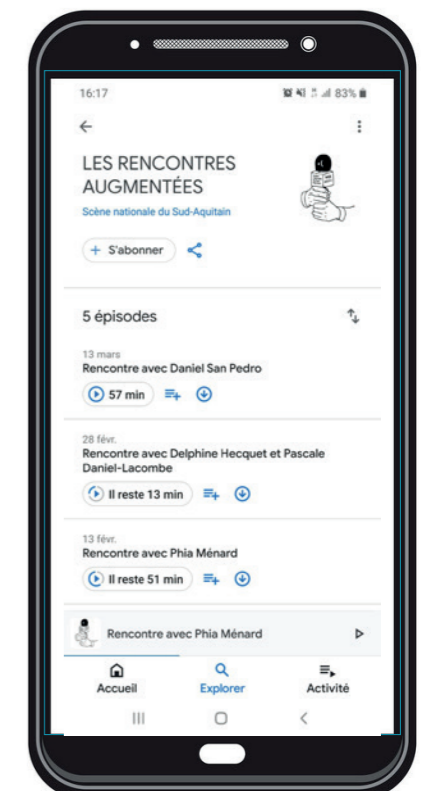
16:17

83%

LES RENCONTRES AUGMENTÉES

Scène nationale du Sud-Aquitain

+ S'abonner

5 épisodes

13 mars

Rencontre avec Daniel San Pedro

57 min

28 févr.

Rencontre avec Delphine Hecquet et Pascale Daniel-Lacombe

Il reste 13 min

13 févr.

Rencontre avec Phia Ménard

Il reste 51 min

Rencontre avec Phia Ménard

Accueil

Explorer

Activité